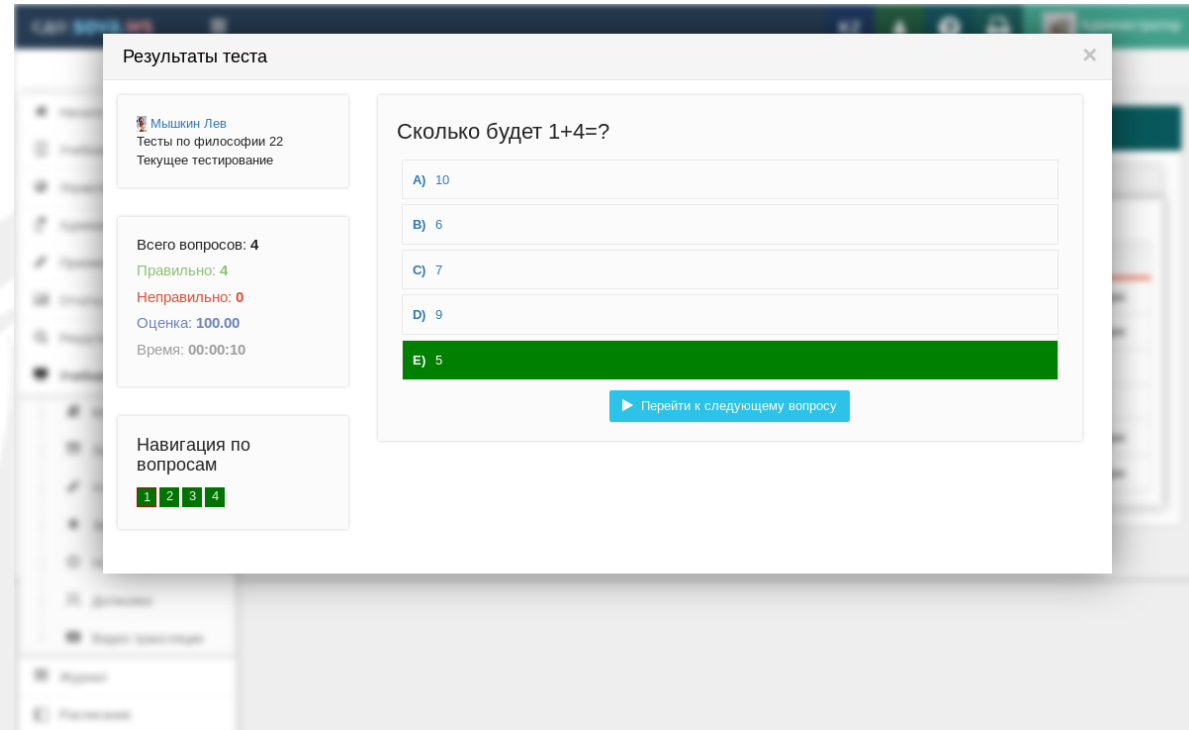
Результаты теста

×

Мышкин Лев
Тесты по философии 22
Текущее тестирование

Всего вопросов: 4
Правильно: 4
Неправильно: 0
Оценка: 100.00
Время: 00:00:10

Навигация по вопросам

1 2 3 4

Сколько будет 1+4=?

A) 10

B) 6

C) 7

D) 9

E) 5

Перейти к следующему вопросу